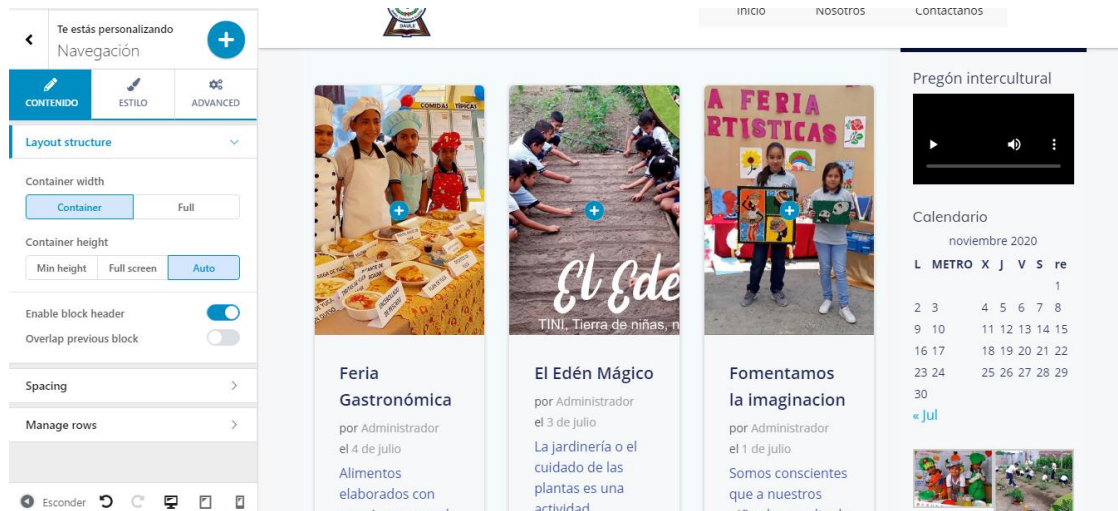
Te estás personalizando
Navegación

CONTENIDO
ESTILO
ADVANCED

Layout structure

Container width
Container
Full

Container height
Min height
Full screen
Auto

Enable block header
Overlap previous block

Spacing

Manage rows

Esconder

Inicio
Nosotros
Contactanos

COMIDAS TÍPICAS

A FERIA
RTISTICAS

El Edé
TINI, Tierra de niñas, n

Feria Gastronómica
por Administrador
el 4 de julio
Alimentos elaborados con

El Edén Mágico
por Administrador
el 3 de julio
La jardinería o el cuidado de las plantas es una actividad

Fomentamos la imaginacion
por Administrador
el 1 de julio
Somos conscientes que a nuestros

Pregón intercultural

Calendario
noviembre 2020
| L | METRO | X | J | V | S | re |
|---|---|---|---|---|---|---|
| | | | | | | 1 |
| 2 | 3 | 4 | 5 | 6 | 7 | 8 |
| 9 | 10 | 11 | 12 | 13 | 14 | 15 |
| 16 | 17 | 18 | 19 | 20 | 21 | 22 |
| 23 | 24 | 25 | 26 | 27 | 28 | 29 |
| 30 | | | | | | |

« Jul